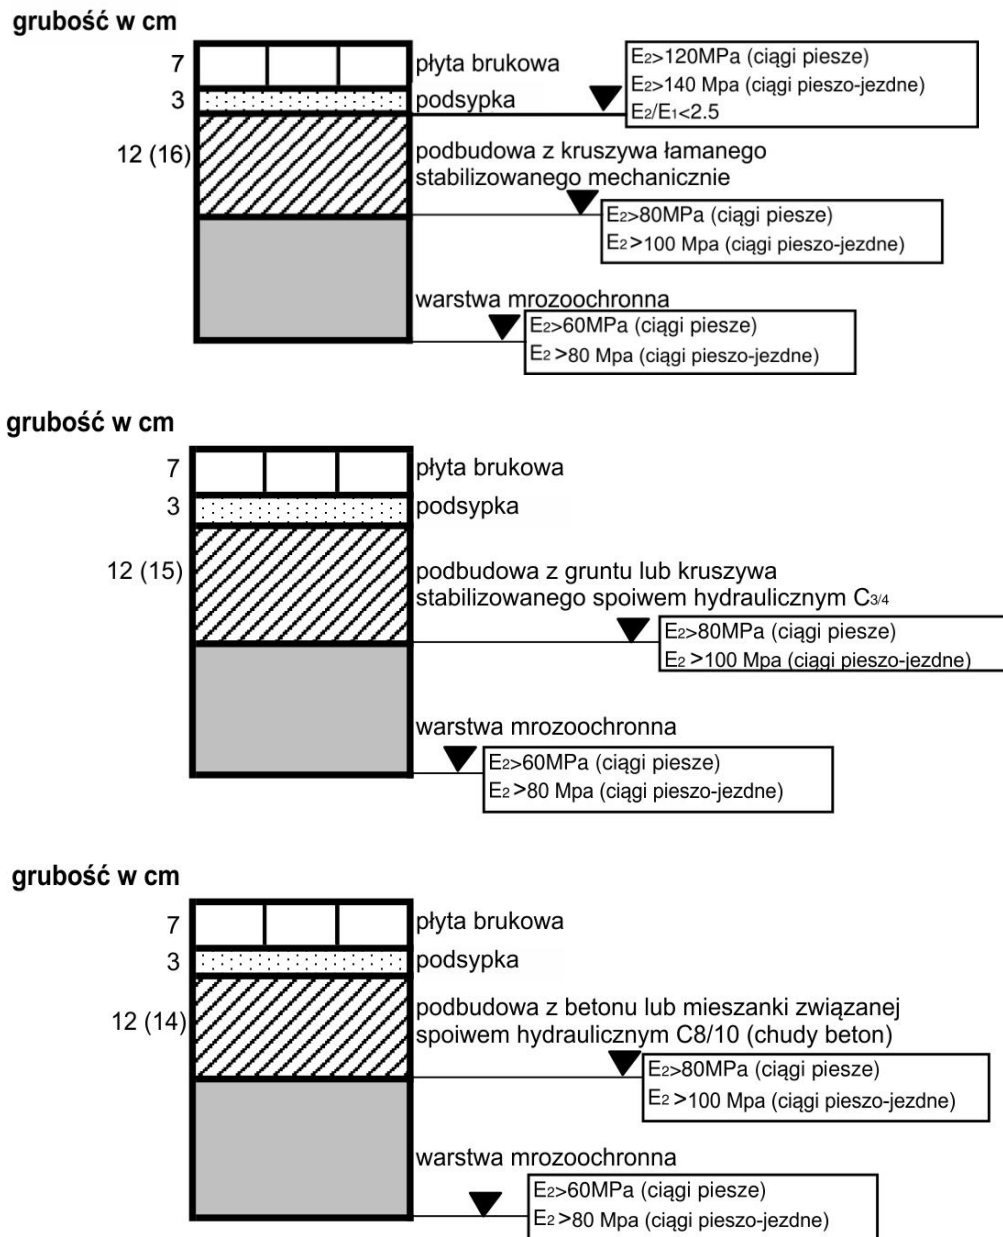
grubość w cm

7
3
12 (16)

płyta brukowa
podsypka

$E_2$>120MPa (ciągi piesze)
$E_2$>140 Mpa (ciągi pieszo-jezdne)
$E_2/E_1$<2.5

podbudowa z kruszywa łamanego stabilizowanego mechanicznie

$E_2$>80MPa (ciągi piesze)
$E_2$>100 Mpa (ciągi pieszo-jezdne)

warstwa mrozoochronna

$E_2$>60MPa (ciągi piesze)
$E_2$>80 Mpa (ciągi pieszo-jezdne)

grubość w cm

7
3
12 (15)

płyta brukowa
podsypka

podbudowa z gruntu lub kruszywa stabilizowanego spoiwem hydraulicznym $C_{3/4}$

$E_2$>80MPa (ciągi piesze)
$E_2$>100 Mpa (ciągi pieszo-jezdne)

warstwa mrozoochronna

$E_2$>60MPa (ciągi piesze)
$E_2$>80 Mpa (ciągi pieszo-jezdne)

grubość w cm

7
3
12 (14)

płyta brukowa
podsypka

podbudowa z betonu lub mieszanki związanej spoiwem hydraulicznym C8/10 (chudy beton)

$E_2$>80MPa (ciągi piesze)
$E_2$>100 Mpa (ciągi pieszo-jezdne)

warstwa mrozoochronna

$E_2$>60MPa (ciągi piesze)
$E_2$>80 Mpa (ciągi pieszo-jezdne)